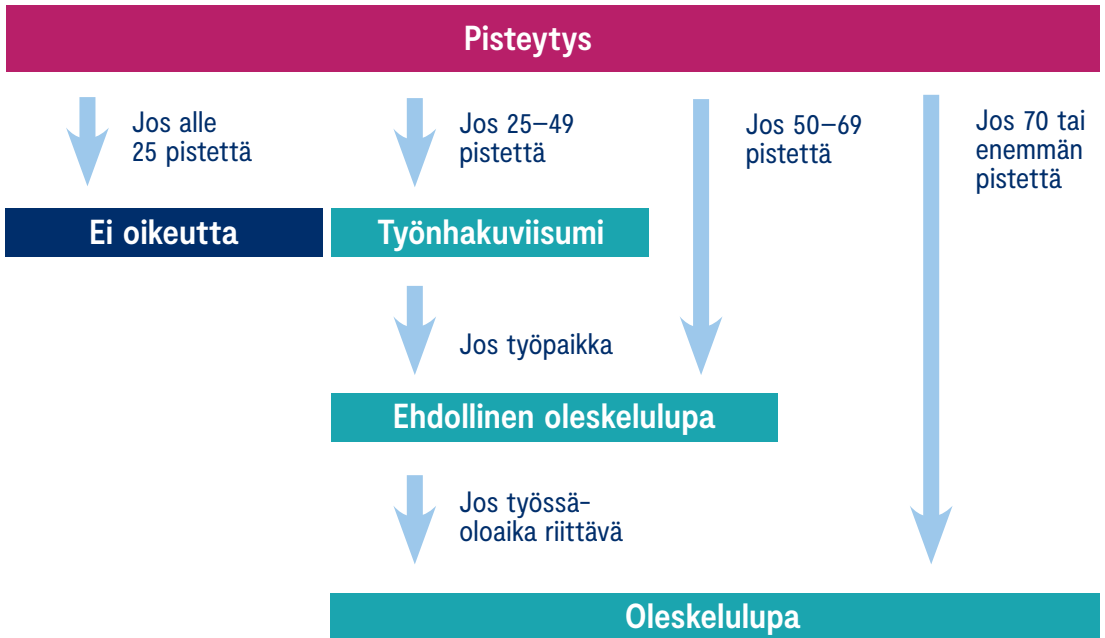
Pisteytys

Jos alle 25 pistettä

Jos 25–49 pistettä

Jos 50–69 pistettä

Jos 70 tai enemmän pistettä

Ei oikeutta

Työnhakuviisumi

Jos työpaikka

Ehdollinen oleskelulupa

Jos työssäoloaika riittävä

Oleskelulupa